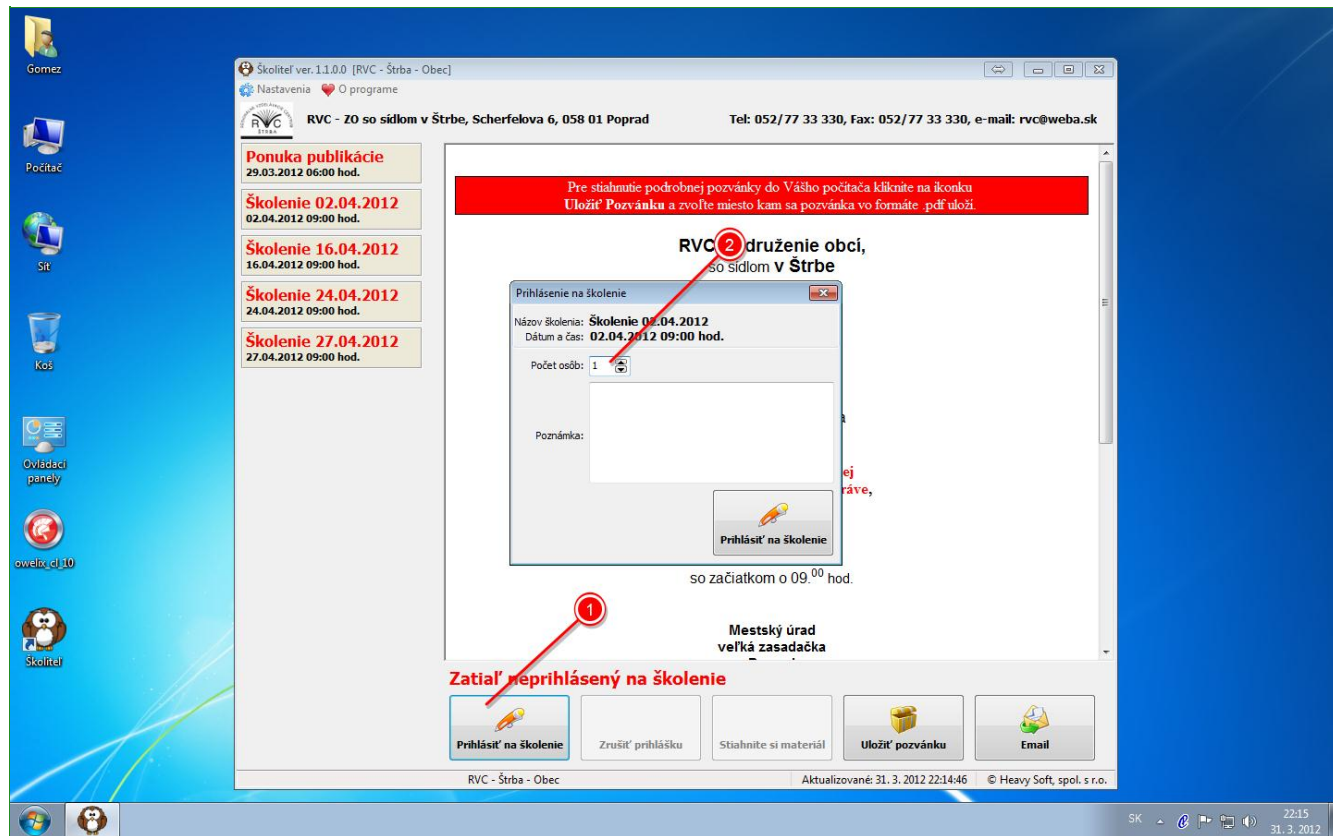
Gomez

Počítač

Sít

Koš

Ovládací panely

owelix_cl_10

Školiteľ

Školiteľ ver. 1.1.0.0 [RVC - Štrba - Obec]

Nastavenia O programe

RVC

RVC - ZO so sídlom v Štrbe, Scherfelova 6, 058 01 Poprad

Tel: 052/77 33 330, Fax: 052/77 33 330, e-mail: rvc@weba.sk

Ponuka publikácie
29.03.2012 06:00 hod.

Školenie 02.04.2012
02.04.2012 09:00 hod.

Školenie 16.04.2012
16.04.2012 09:00 hod.

Školenie 24.04.2012
24.04.2012 09:00 hod.

Školenie 27.04.2012
27.04.2012 09:00 hod.

Pre stiahnutie podrobnej pozvánky do Vášho počítača kliknite na ikonku **Uložiť Pozvánku** a zvoľte miesto kam sa pozvánka vo formáte .pdf uloží.

RVC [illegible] druženie obcí,
so sídlom v Štrbe

Prihlásenie na školenie

Názov školenia: Školenie 02.04.2012
Dátum a čas: 02.04.2012 09:00 hod.

Počet osôb: 1

Poznámka:

Prihlásiť na školenie

ej
áve,

so začiatkom o 09.$^{00}$ hod.

Mestský úrad
veľká zasadačka

Zatiaľ neprihlásený na školenie

Prihlásiť na školenie | Zrušiť prihlášku | Stiahnite si materiál | Uložiť pozvánku | Email

RVC - Štrba - Obec | Aktualizované: 31. 3. 2012 22:14:46 | © Heavy Soft, spol. s r.o.

SK

22:15
31. 3. 2012